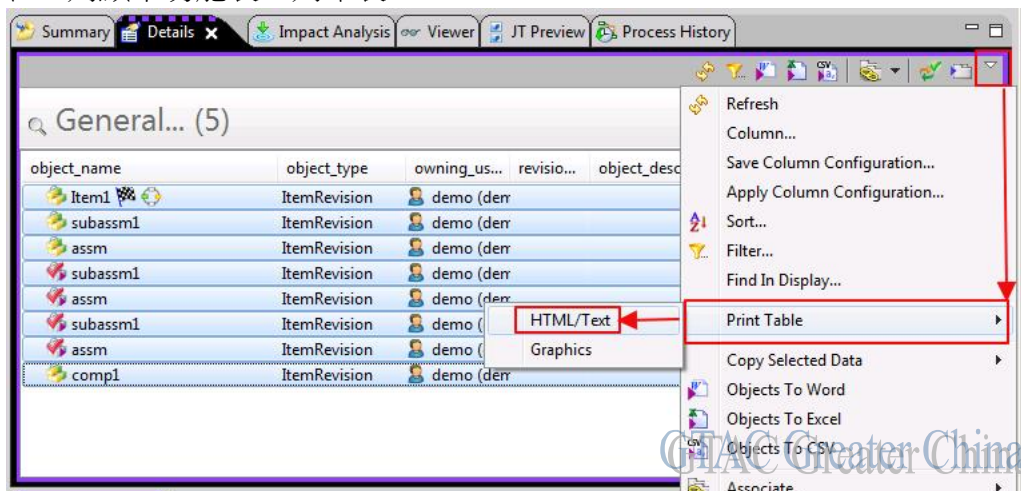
Summary | Details | Impact Analysis | Viewer | JT Preview | Process History

General... (5)

| object_name | object_type | owning_us... | revisio... | object_desc |
|---|---|---|---|---|
| Item1 | ItemRevision | demo (dem | | |
| subassm1 | ItemRevision | demo (dem | | |
| assm | ItemRevision | demo (dem | | |
| subassm1 | ItemRevision | demo (dem | | |
| assm | ItemRevision | demo (dem | | |
| subassm1 | ItemRevision | demo (dem | | |
| assm | ItemRevision | demo (dem | | |
| comp1 | ItemRevision | demo (dem | | |

HTML/Text
Graphics

Refresh
Column...
Save Column Configuration...
Apply Column Configuration...
Sort...
Filter...
Find In Display...
Print Table
Copy Selected Data
Objects To Word
Objects To Excel
Objects To CSV
Associate

GTAC Greater China